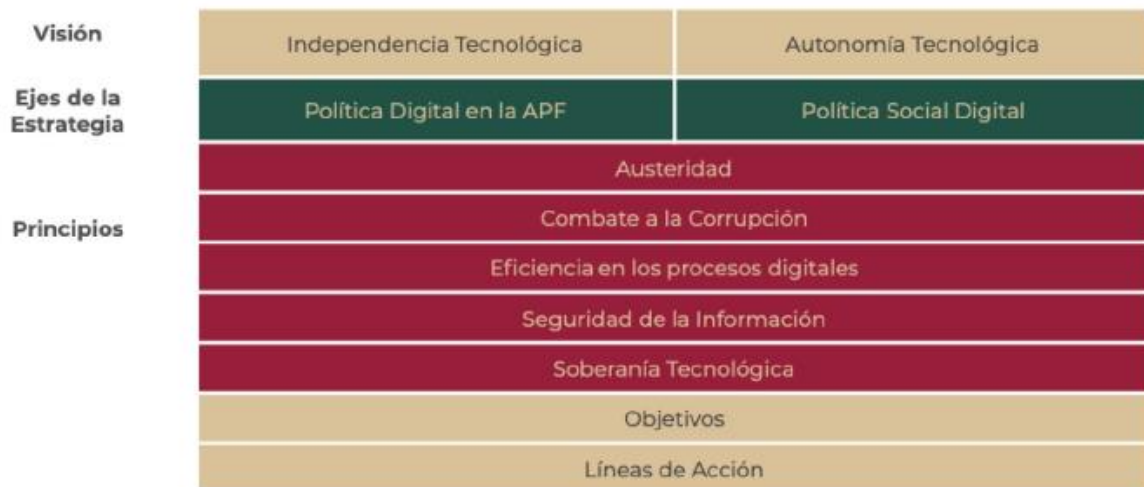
| Visión | Independencia Tecnológica | Autonomía Tecnológica |
|---|---|---|
| Ejes de la Estrategia | Política Digital en la APF | Política Social Digital |
| Principios | Austeridad | |
| | Combate a la Corrupción | |
| | Eficiencia en los procesos digitales | |
| | Seguridad de la Información | |
| | Soberanía Tecnológica | |
| | Objetivos | |
| | Líneas de Acción | |